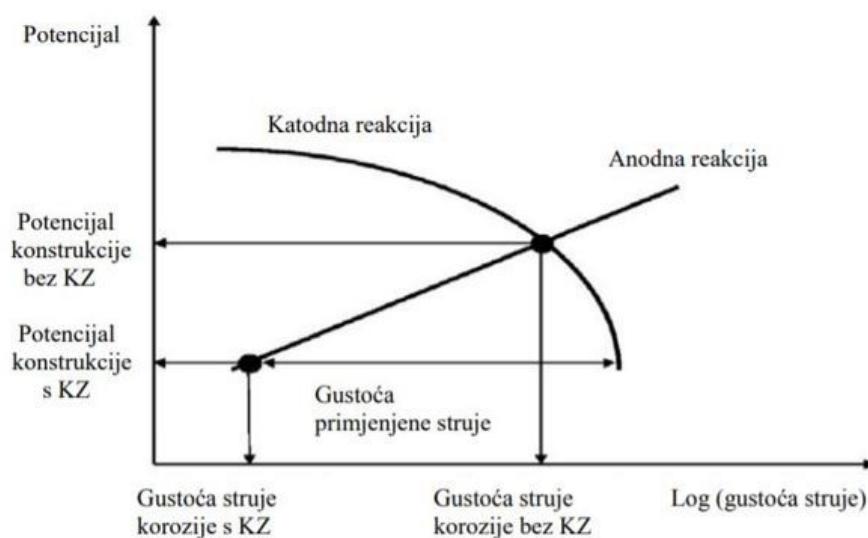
Potencijal

Katodna reakcija

Anodna reakcija

Potencijal konstrukcije bez KZ

Potencijal konstrukcije s KZ

Gustoća primjenjene struje

Gustoća struje korozije s KZ

Gustoća struje korozije bez KZ

Log (gustoća struje)